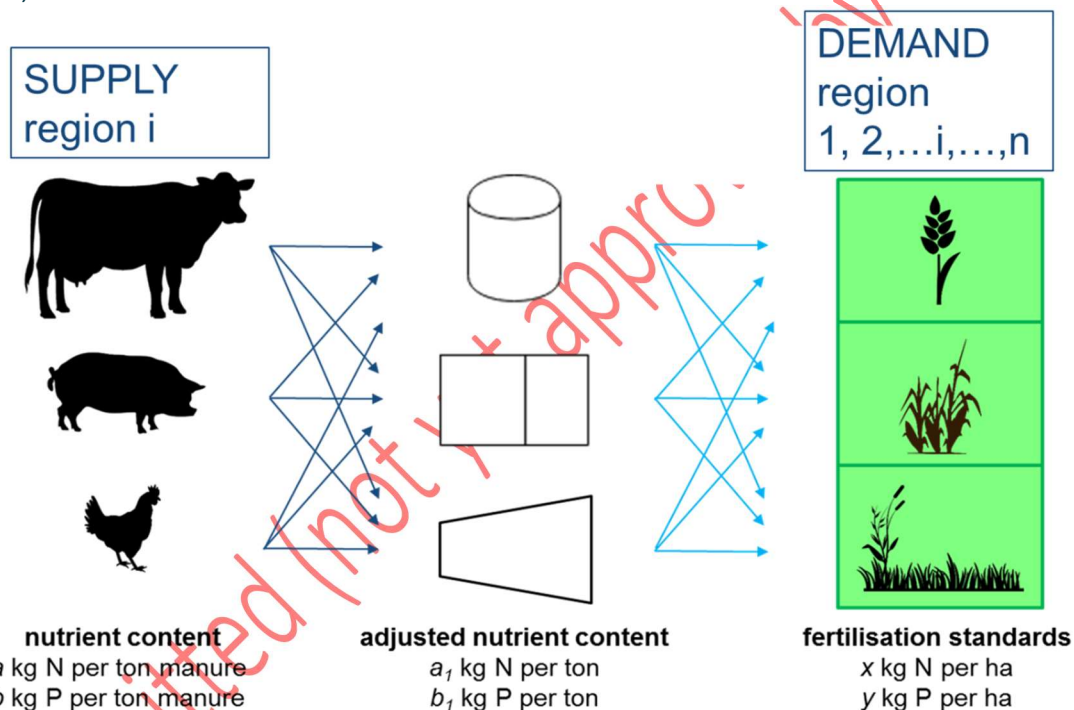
SUPPLY
region i

DEMAND
region
1, 2,…i,…,n

nutrient content
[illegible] kg N per ton manure
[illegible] kg P per ton manure

adjusted nutrient content
$a_1$ kg N per ton
$b_1$ kg P per ton

fertilisation standards
$x$ kg N per ha
$y$ kg P per ha

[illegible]tted (not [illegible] appro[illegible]